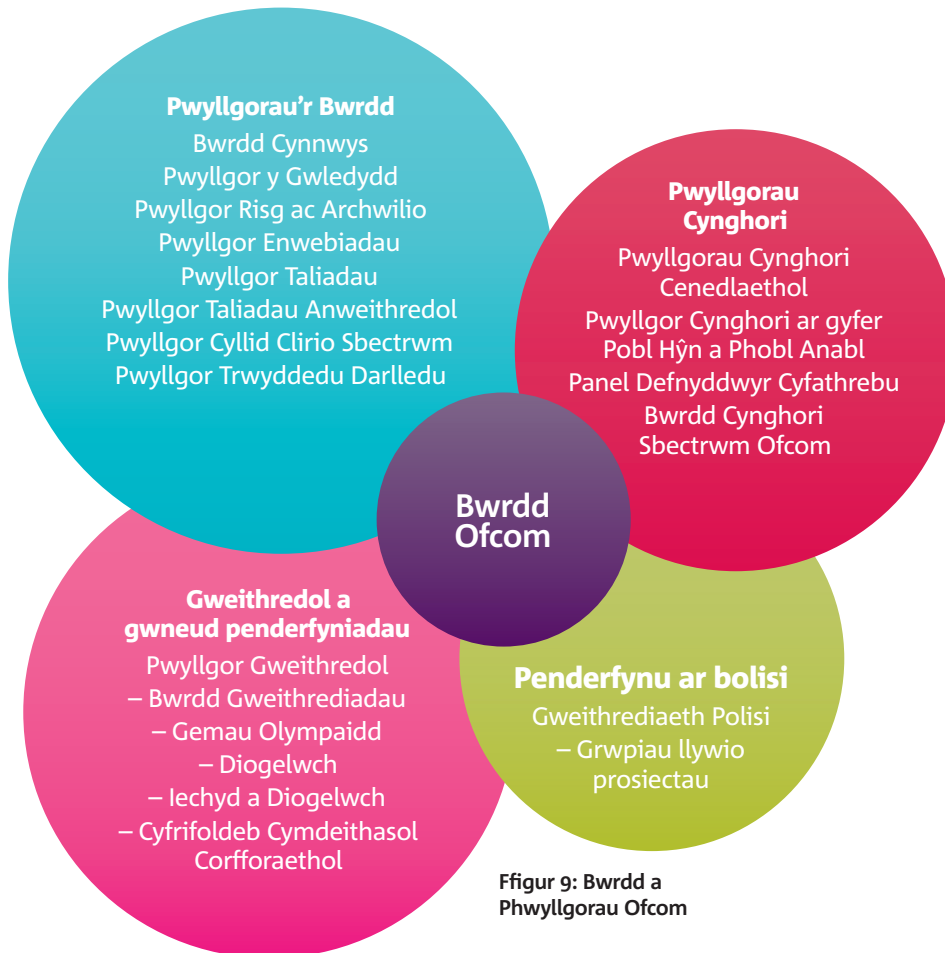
Pwyllgorau'r Bwrdd
Bwrdd Cynnwys
Pwyllgor y Gwledydd
Pwyllgor Risg ac Archwilio
Pwyllgor Enwebiadau
Pwyllgor Taliadau
Pwyllgor Taliadau Anweithredol
Pwyllgor Cyllid Clirio Sbectrwm
Pwyllgor Trwyddedu Darlledu

Pwyllgorau Cynghori
Pwyllgorau Cynghori Cenedlaethol
Pwyllgor Cynghori ar gyfer Pobl Hŷn a Phobl Anabl
Panel Defnyddwyr Cyfathrebu
Bwrdd Cynghori Sbectrwm Ofcom

Bwrdd Ofcom

Gweithredol a gwneud penderfyniadau
Pwyllgor Gweithredol
– Bwrdd Gweithrediadau
– Gemau Olympaidd
– Diogelwch
– Iechyd a Diogelwch
– Cyfrifoldeb Cymdeithasol Corfforaethol

Penderfynu ar bolisi
Gweithrediaeth Polisi
– Grwpiau llywio prosiectau

Ffigur 9: Bwrdd a Phwyllgorau Ofcom